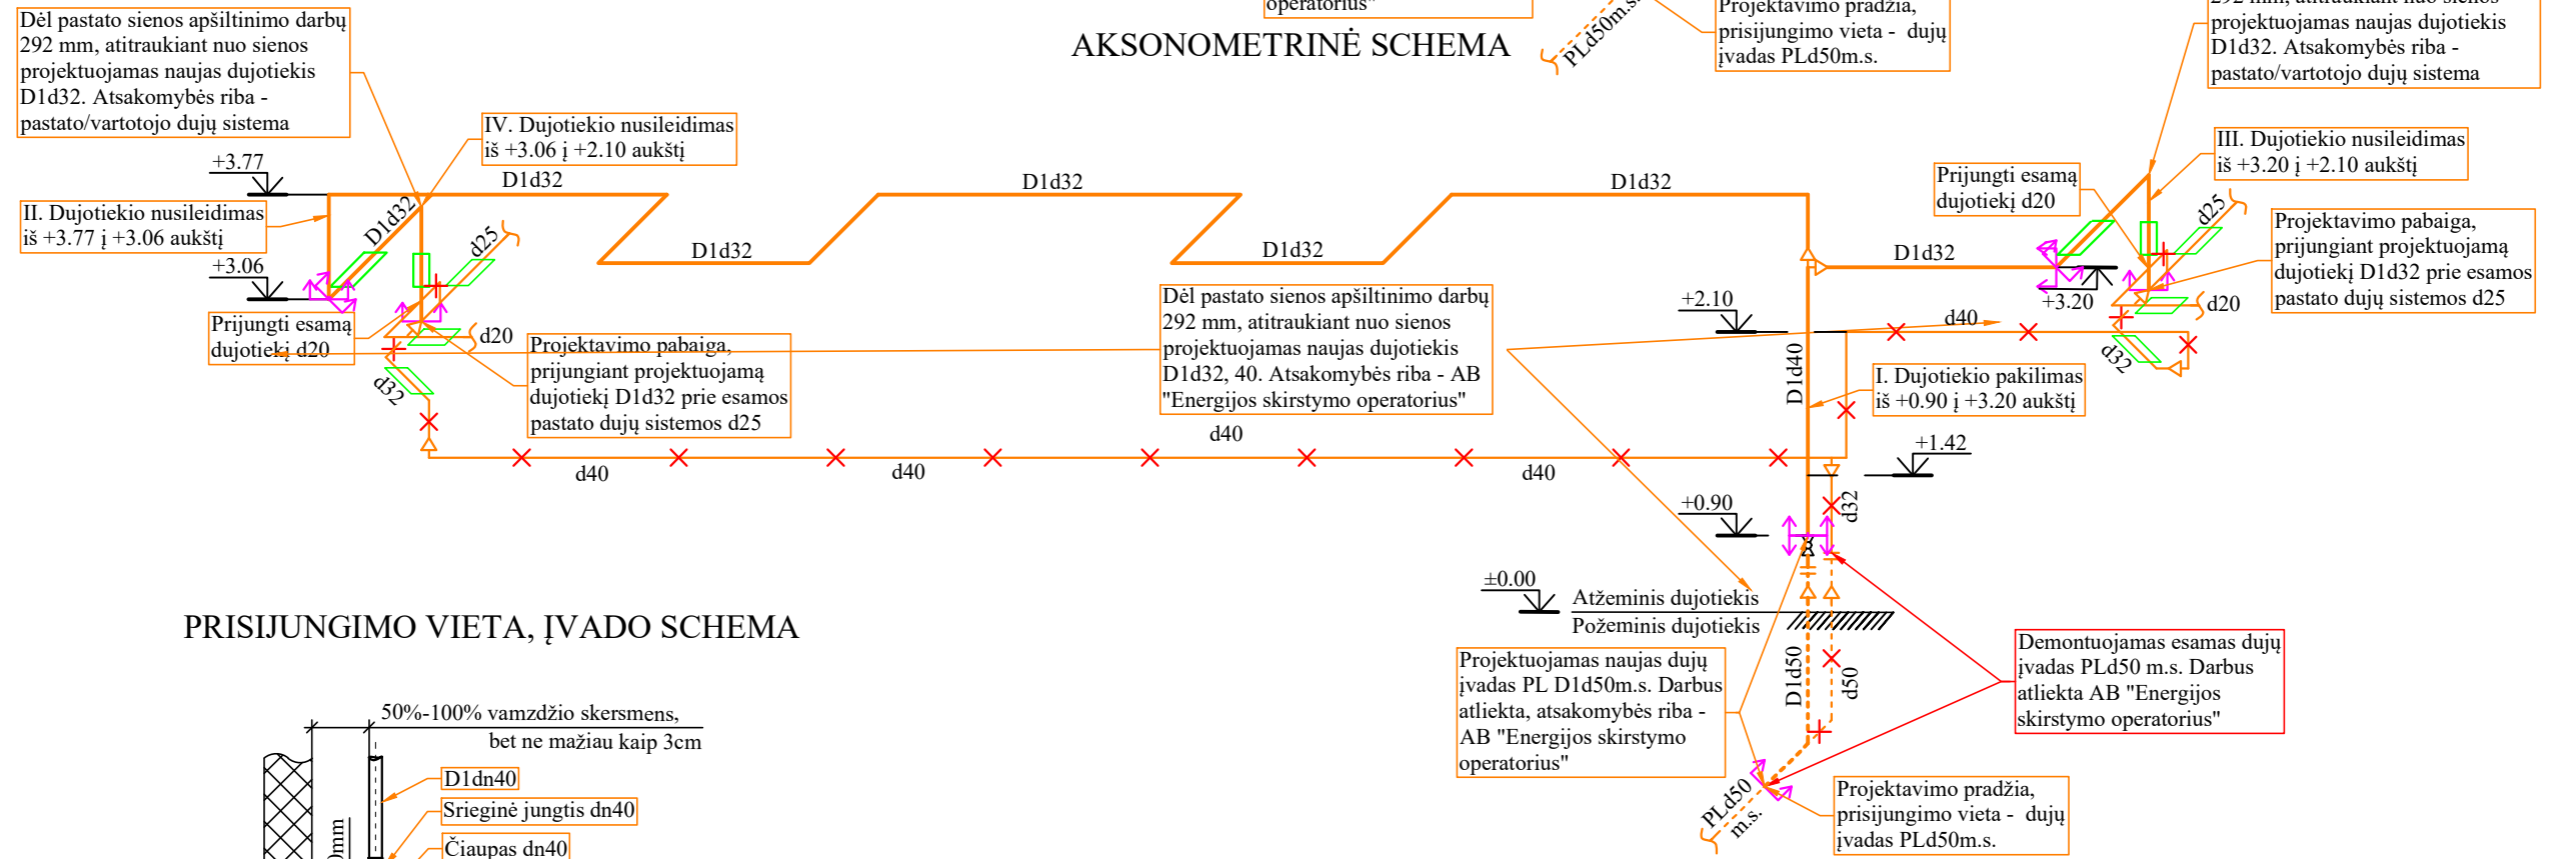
operatorius"

PLd50m.s.

Projektavimo pradžia, prisijungimo vieta - dujų įvadas PLd50m.s.

292 mm, atitraukiant nuo sienos projektuojamas naujas dujotiekis D1d32. Atsakomybės riba - pastato/vartotojo dujų sistema

AKSONOMETRINĖ SCHEMA

Dėl pastato sienos apšiltinimo darbų 292 mm, atitraukiant nuo sienos projektuojamas naujas dujotiekis D1d32. Atsakomybės riba - pastato/vartotojo dujų sistema

IV. Dujotiekio nusileidimas iš +3.06 į +2.10 aukštį

+3.77

D1d32

D1d32

D1d32

II. Dujotiekio nusileidimas iš +3.77 į +3.06 aukštį

D1d32

D1d32

D1d32

III. Dujotiekio nusileidimas iš +3.20 į +2.10 aukštį

Prijungti esamą dujotiekį d20

d25

d25

Projektavimo pabaiga, prijungiant projektuojamą dujotiekį D1d32 prie esamos pastato dujų sistemos d25

+3.06

D1d32

Prijungti esamą dujotiekį d20

d20

Projektavimo pabaiga, prijungiant projektuojamą dujotiekį D1d32 prie esamos pastato dujų sistemos d25

Dėl pastato sienos apšiltinimo darbų 292 mm, atitraukiant nuo sienos projektuojamas naujas dujotiekis D1d32, 40. Atsakomybės riba - AB "Energijos skirstymo operatorius"

+2.10

+3.20

d20

d40

d32

d32

D1d40

I. Dujotiekio pakilimas iš +0.90 į +3.20 aukštį

d40

+1.42

d40

d40

d40

+0.90

d32

±0.00

Atžeminis dujotiekis

Požeminis dujotiekis

PRISIJUNGIMO VIETA, ĮVADO SCHEMA

Projektuojamas naujas dujų įvadas PL D1d50m.s. Darbus atliekta, atsakomybės riba - AB "Energijos skirstymo operatorius"

D1d50

d50

Demontuojamas esamas dujų įvadas PLd50 m.s. Darbus atliekta AB "Energijos skirstymo operatorius"

50%-100% vamzdžio skersmens, bet ne mažiau kaip 3cm

D1dn40

Srieginė jungtis dn40

Čiaupas dn40

PLd50 m.s.

Projektavimo pradžia, prisijungimo vieta - dujų įvadas PLd50m.s.

0mm